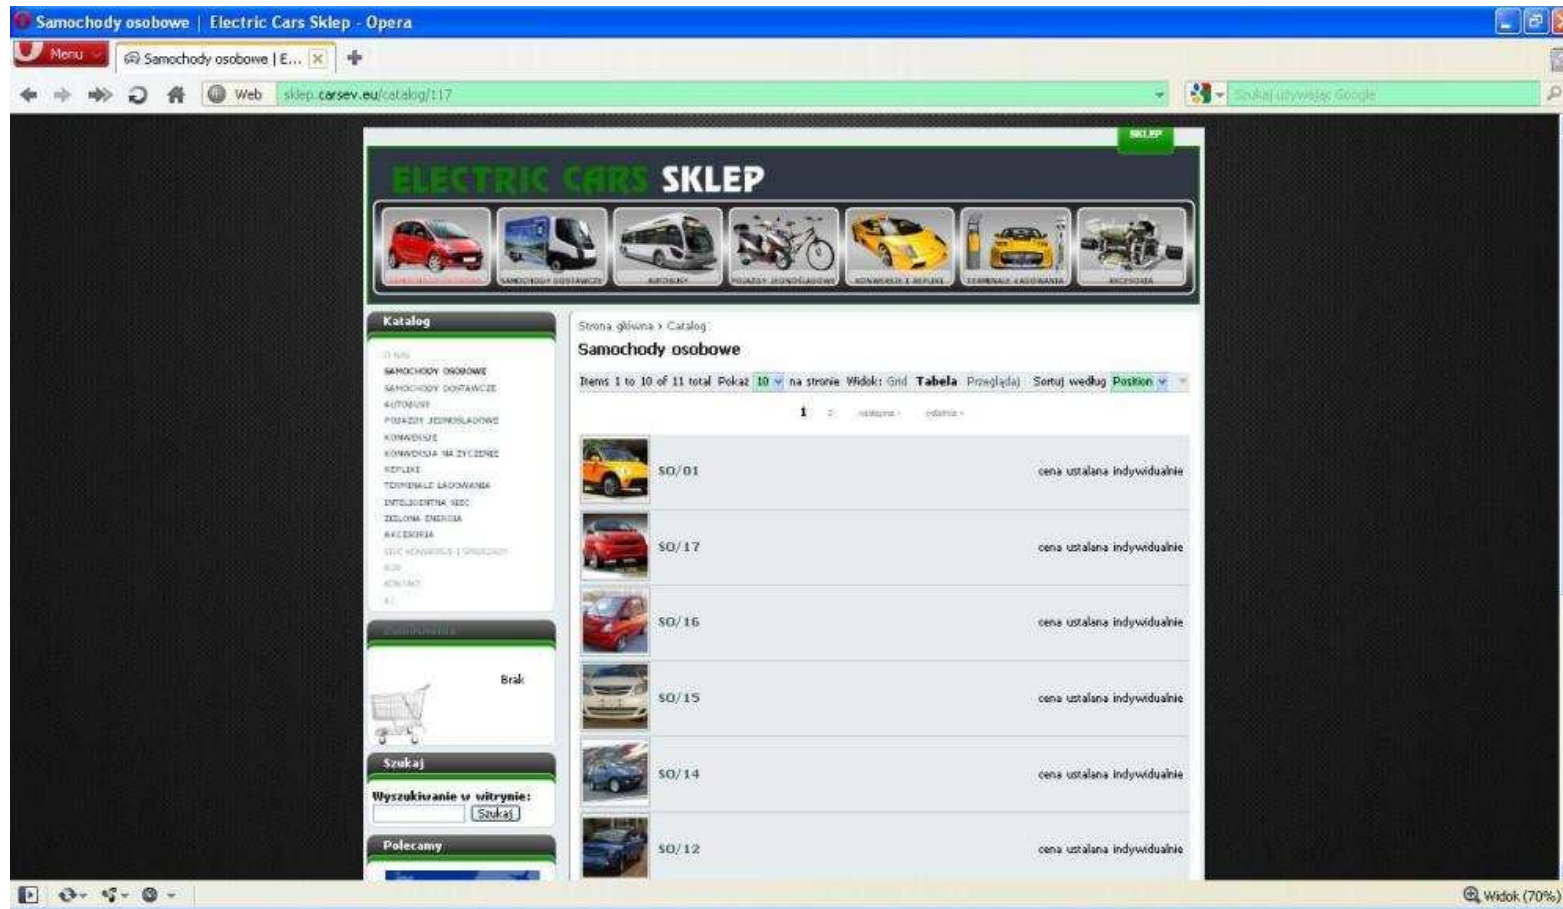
Samochody osobowe | Electric Cars Sklep - Opera

Menu

Samochody osobowe | E...

Web sklep.carsev.eu/catalog/117

Szukaj używając Google

SKLEP

ELECTRIC CARS SKLEP

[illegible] SAMOCHODY DOSTAWCZE AUTOBUSY POJAZDY JEDNOŚLADOWE KONWERSJE I REPLIKI TERMINALE ŁADOWANIA AKCESORIA

Katalog

O NAS
SAMOCHODY OSOBOWE
SAMOCHODY DOSTAWCZE
AUTOBUSY
POJAZDY JEDNOŚLADOWE
KONWERSJE
KONWERSJA NA ŻYCZENIE
REPLIKI
TERMINALE ŁADOWANIA
INTELIGENTNA SIEĆ
ZIELONA ENERGIA
AKCESORIA
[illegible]
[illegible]
KONTAKT
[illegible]

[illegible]

Brak

Szukaj

Wyszukiwanie w witrynie:

Szukaj

Polecamy

Strona główna › Catalog

Samochody osobowe

Items 1 to 10 of 11 total Pokaż 10 na stronie Widok: Grid Tabela Przeglądaj Sortuj według Position

1 2 następna › ostatnia ›

SO/01 cena ustalana indywidualnie

SO/17 cena ustalana indywidualnie

SO/16 cena ustalana indywidualnie

SO/15 cena ustalana indywidualnie

SO/14 cena ustalana indywidualnie

SO/12 cena ustalana indywidualnie

Widok (70%)